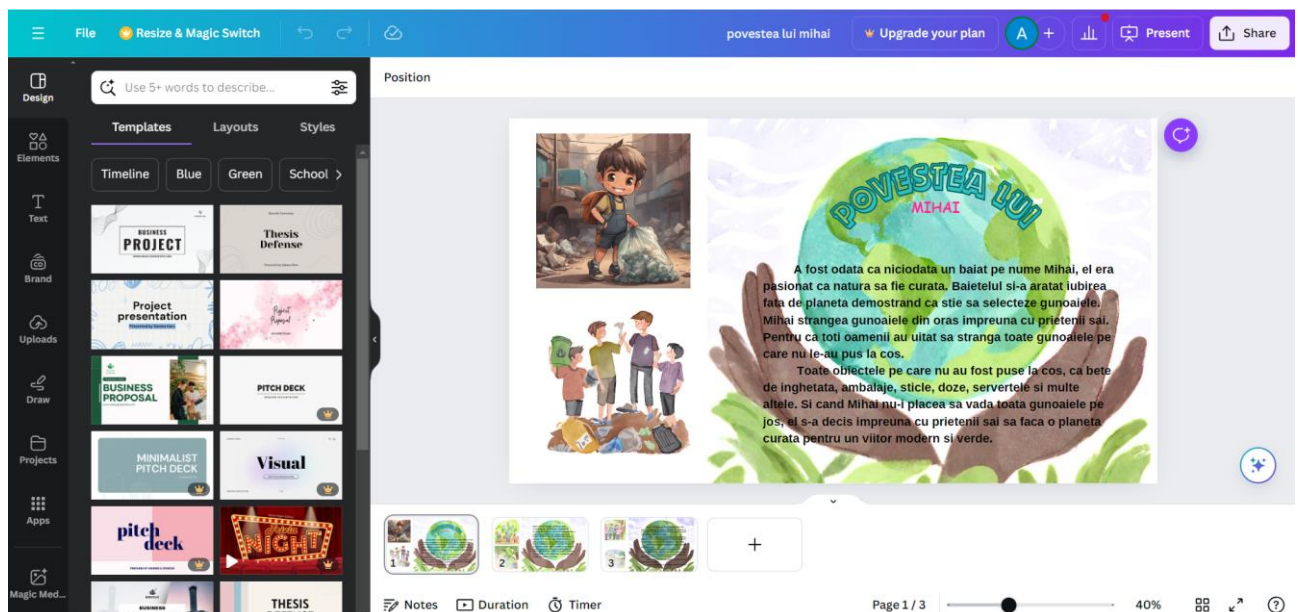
File Resize & Magic Switch

povestea lui mihai Upgrade your plan A + Present Share

Design

Elements

Text

Brand

Uploads

Draw

Projects

Apps

Magic Med...

Use 5+ words to describe...

Templates Layouts Styles

Timeline Blue Green School

BUSINESS PROJECT

Thesis Defense

Project presentation

Project Proposal

BUSINESS PROPOSAL

PITCH DECK

MINIMALIST PITCH DECK

Visual

pitch deck

NIGHT

THESIS

Position

POVESTEA LUI

MIHAI

A fost odata ca niciodata un baiat pe nume Mihai, el era pasionat ca natura sa fie curata. Baietelul si-a aratat iubirea fata de planeta demostrand ca stie sa selecteze gunoaiele. Mihai strangea gunoaiele din oras impreuna cu prietenii sai. Pentru ca toti oamenii au uitat sa stranga toate gunoaiele pe care nu le-au pus la cos.

Toate obiectele pe care nu au fost puse la cos, ca bete de inghetata, ambalaje, sticle, doze, servetele si multe altele. Si cand Mihai nu-i placea sa vada toata gunoaiele pe jos, el s-a decis impreuna cu prietenii sai sa faca o planeta curata pentru un viitor modern si verde.

1 2 3 +

Notes Duration Timer Page 1 / 3 40%